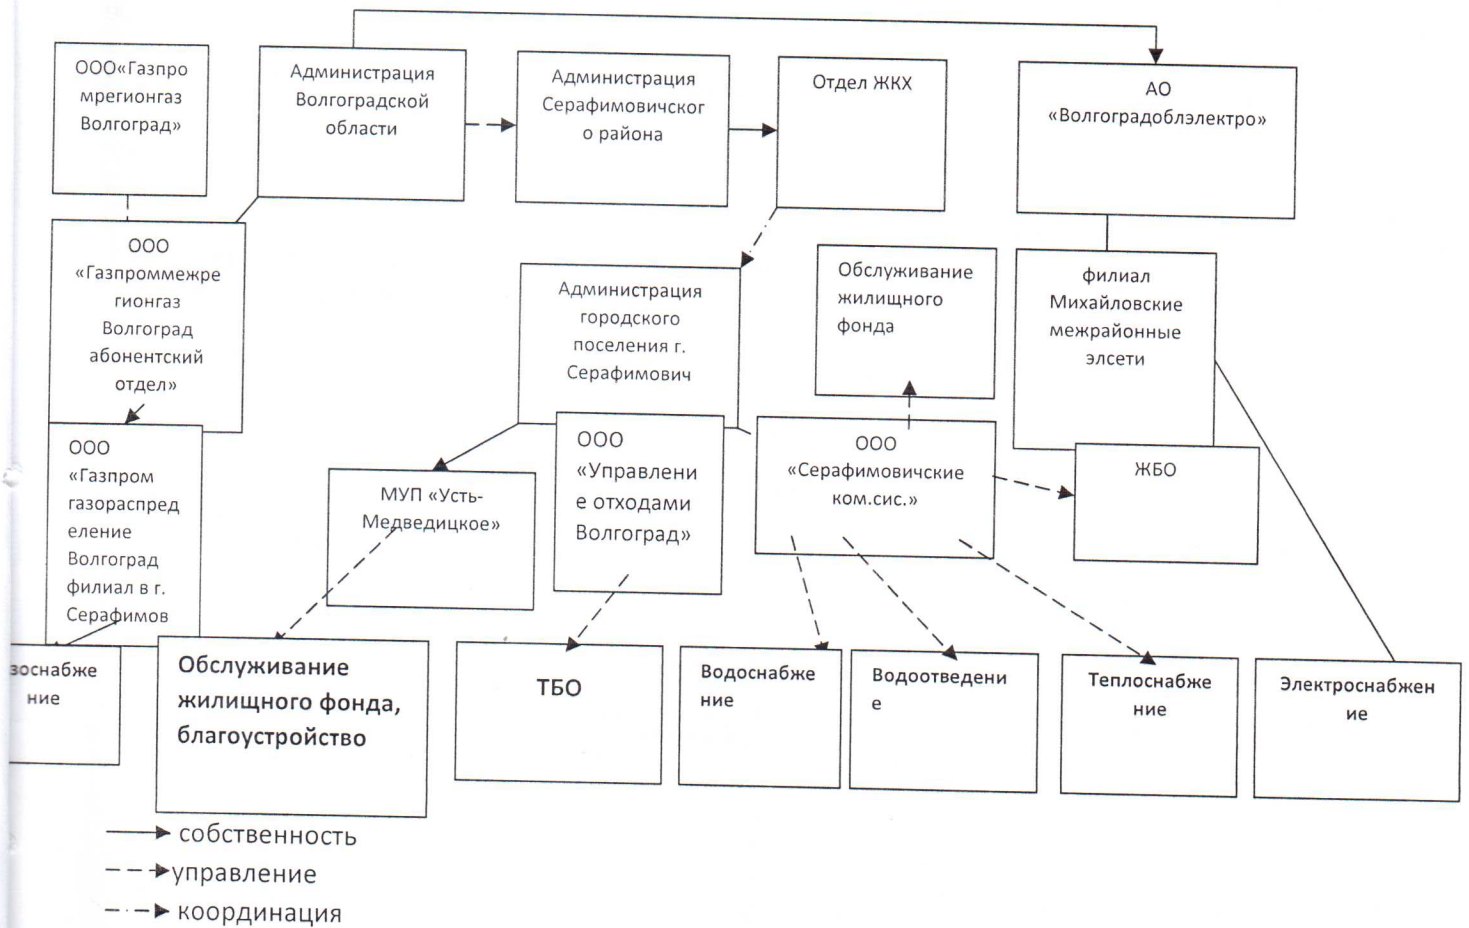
ООО«Газпромрегионгаз Волгоград»

Администрация Волгоградской области

Администрация Серафимовичского района

Отдел ЖКХ

АО «Волгоградоблэлектро»

ООО «Газпроммежрегионгаз Волгоград абонентский отдел»

Администрация городского поселения г. Серафимович

Обслуживание жилищного фонда

филиал Михайловские межрайонные элсети

ООО «Газпром газораспределение Волгоград филиал в г. Серафимов

МУП «Усть-Медведицкое»

ООО «Управление отходами Волгоград»

ООО «Серафимовичские ком.сис.»

ЖБО

зоснабжение

Обслуживание жилищного фонда, благоустройство

ТБО

Водоснабжение

Водоотведение

Теплоснабжение

Электроснабжение

собственность

управление

координация